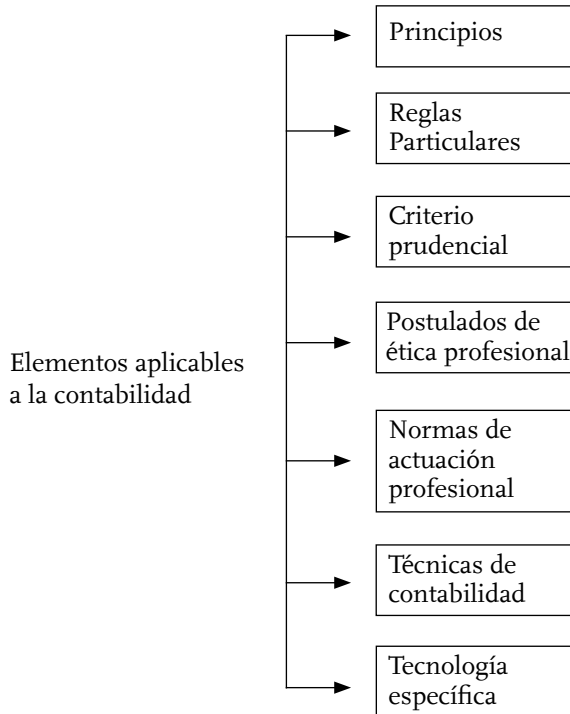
Elementos aplicables a la contabilidad

Principios

Reglas Particulares

Criterio prudencial

Postulados de ética profesional

Normas de actuación profesional

Técnicas de contabilidad

Tecnología específica